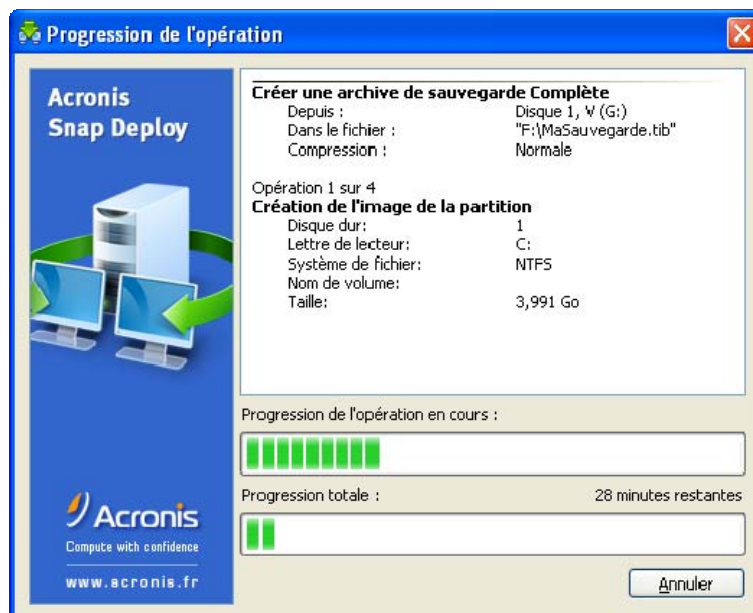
Progression de l'opération

Acronis
Snap Deploy

Acronis
Compute with confidence

www.acronis.fr

**Créer une archive de sauvegarde Complète**

| | |
|---|---|
| Depuis : | Disque 1, V (G:) |
| Dans le fichier : | "F:\MaSauvegarde.tib" |
| Compression : | Normale |

Opération 1 sur 4
**Création de l'image de la partition**

| | |
|---|---|
| Disque dur: | 1 |
| Lettre de lecteur: | C: |
| Système de fichier: | NTFS |
| Nom de volume: | |
| Taille: | 3,991 Go |

Progression de l'opération en cours :

Progression totale :
28 minutes restantes

Annuler